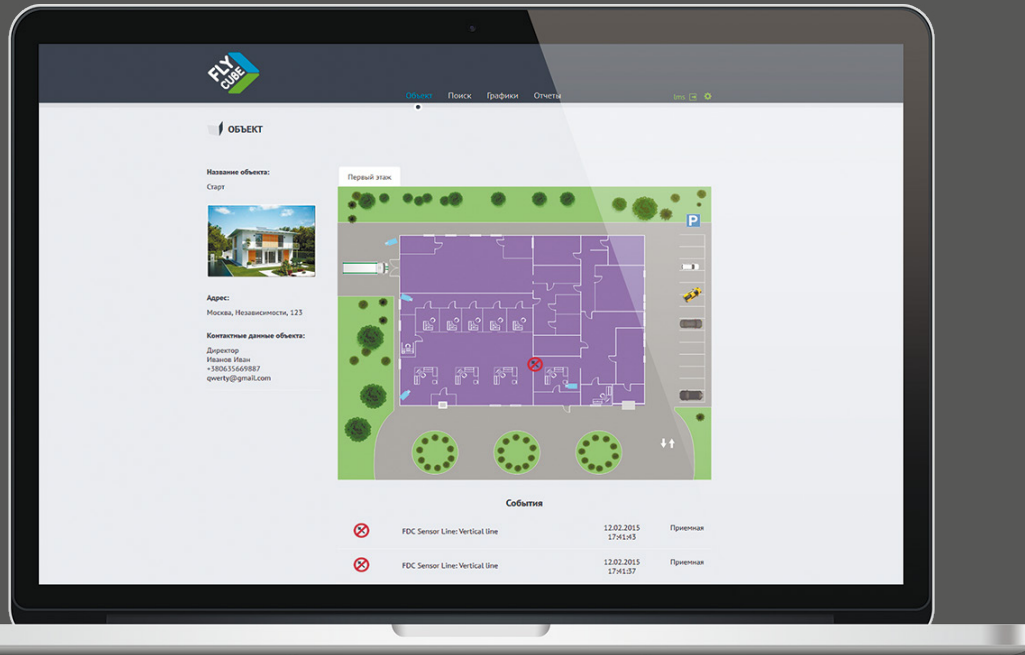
FLY CUBE

Объект Поиск Графики Отчеты

ims

ОБЪЕКТ

Название объекта:
Старт

Адрес:
Москва, Независимости, 123

Контактные данные объекта:
Директор
Иванов Иван
+380635669887
qwerty@gmail.com

Первый этаж

P

События

| | | | |
|---|---|---|---|
| | FDC Sensor Line: Vertical line | 12.02.2015 17:41:43 | Приемная |
| | FDC Sensor Line: Vertical line | 12.02.2015 17:41:37 | Приемная |